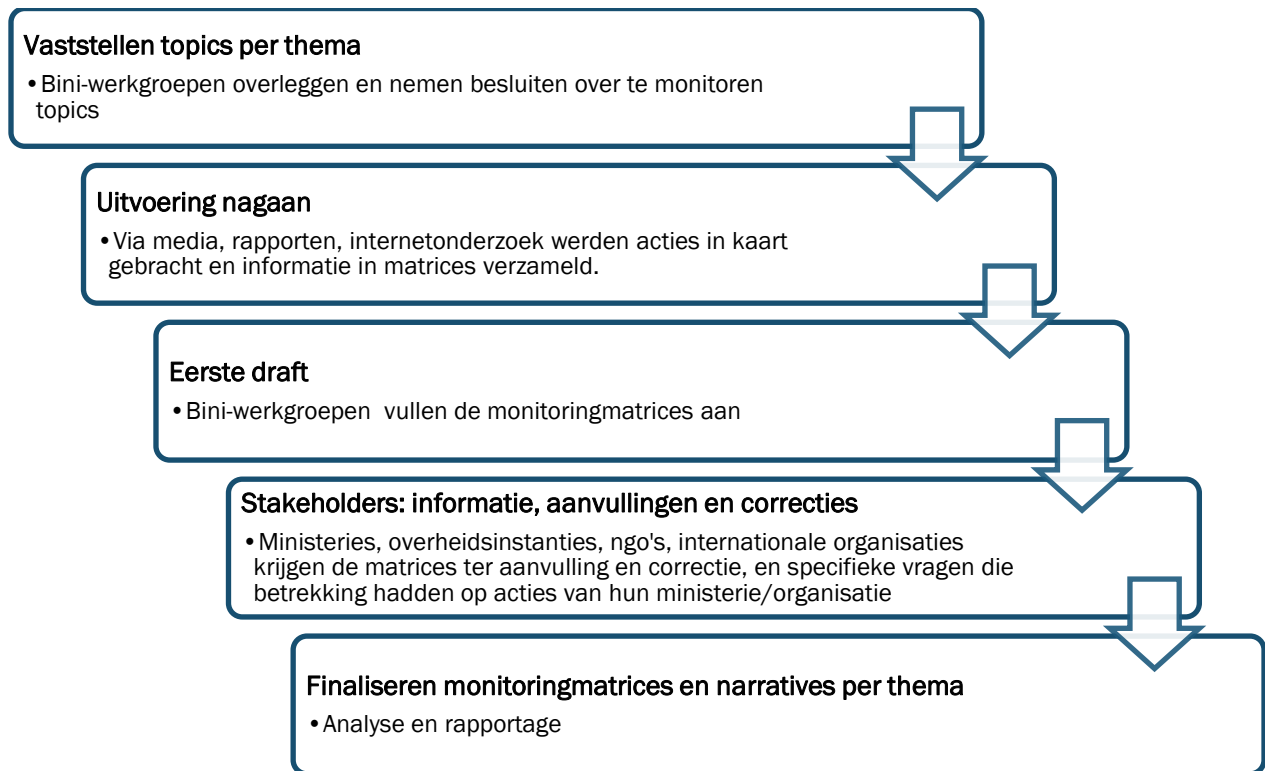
Vaststellen topics per thema

• Bini-werkgroepen overleggen en nemen besluiten over te monitoren topics

Uitvoering nagaan

• Via media, rapporten, internetonderzoek werden acties in kaart gebracht en informatie in matrices verzameld.

Eerste draft

• Bini-werkgroepen vullen de monitoringmatrices aan

Stakeholders: informatie, aanvullingen en correcties

• Ministeries, overheidsinstanties, ngo's, internationale organisaties krijgen de matrices ter aanvulling en correctie, en specifieke vragen die betrekking hadden op acties van hun ministerie/organisatie

Finaliseren monitoringmatrices en narratives per thema

• Analyse en rapportage